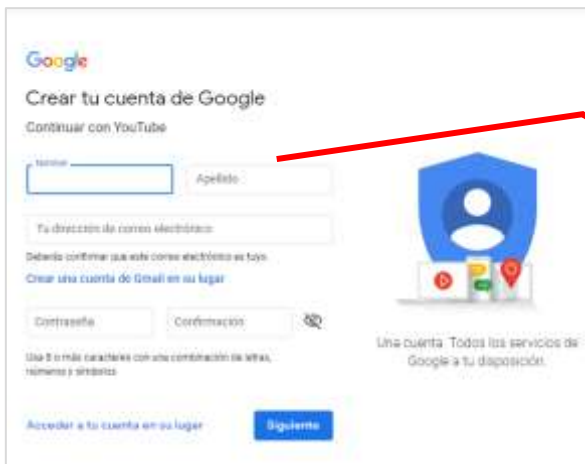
Google

Crear tu cuenta de Google

Continuar con YouTube

Nombre

Apellido

Tu dirección de correo electrónico

Deberás confirmar que este correo electrónico es tuyo

Crear una cuenta de Gmail en su lugar

Contraseña

Confirmación

Usa 8 o más caracteres con una combinación de letras, números y símbolos

Acceder a tu cuenta en su lugar

Siguiente

Una cuenta. Todos los servicios de Google a tu disposición.